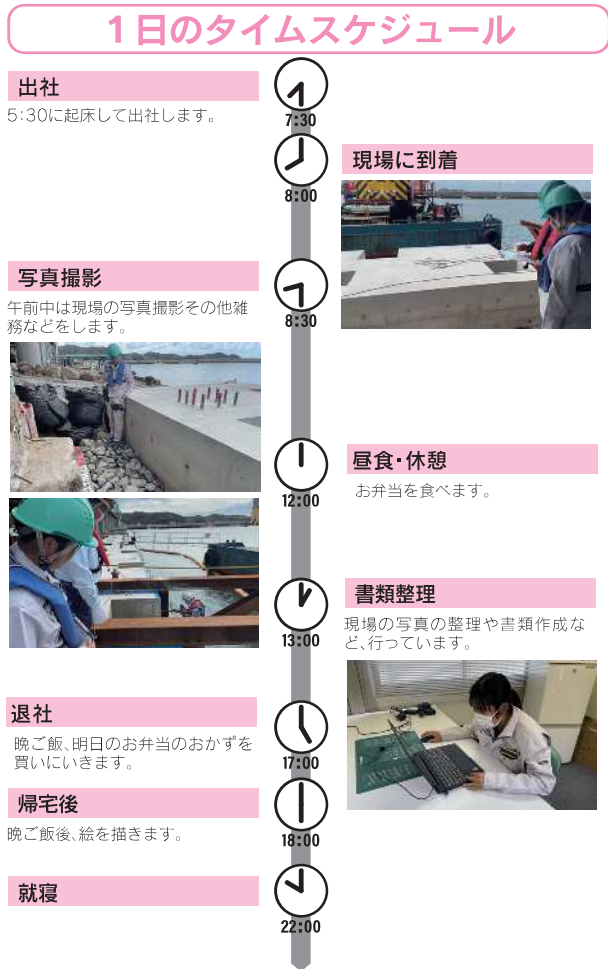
１日のタイムスケジュール

出社
5:30に起床して出社します。

7:30

8:00

現場に到着

写真撮影
午前中は現場の写真撮影その他雑務などをします。

8:30

12:00

昼食・休憩
お弁当を食べます。

13:00

書類整理
現場の写真の整理や書類作成など、行っています。

退社
晩ご飯、明日のお弁当のおかずを買いにいきます。

17:00

帰宅後
晩ご飯後、絵を描きます。

18:00

就寝

22:00